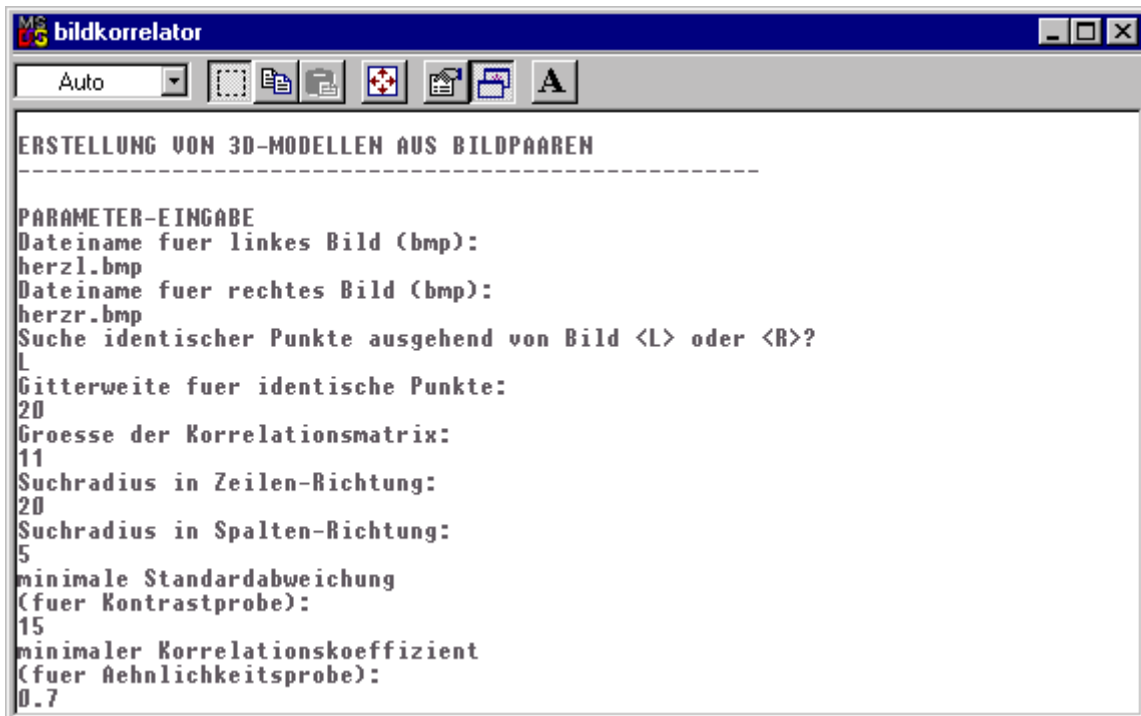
bildkorrelator

Auto

A

ERSTELLUNG VON 3D-MODELLEN AUS BILDPAAREN
--------------------------------------------------

PARAMETER-EINGABE
Dateiname fuer linkes Bild (bmp):
herzl.bmp
Dateiname fuer rechtes Bild (bmp):
herzr.bmp
Suche identischer Punkte ausgehend von Bild <L> oder <R>?
L
Gitterweite fuer identische Punkte:
20
Groesse der Korrelationsmatrix:
11
Suchradius in Zeilen-Richtung:
20
Suchradius in Spalten-Richtung:
5
minimale Standardabweichung
(fuer Kontrastprobe):
15
minimaler Korrelationskoeffizient
(fuer Aehnlichkeitsprobe):
0.7